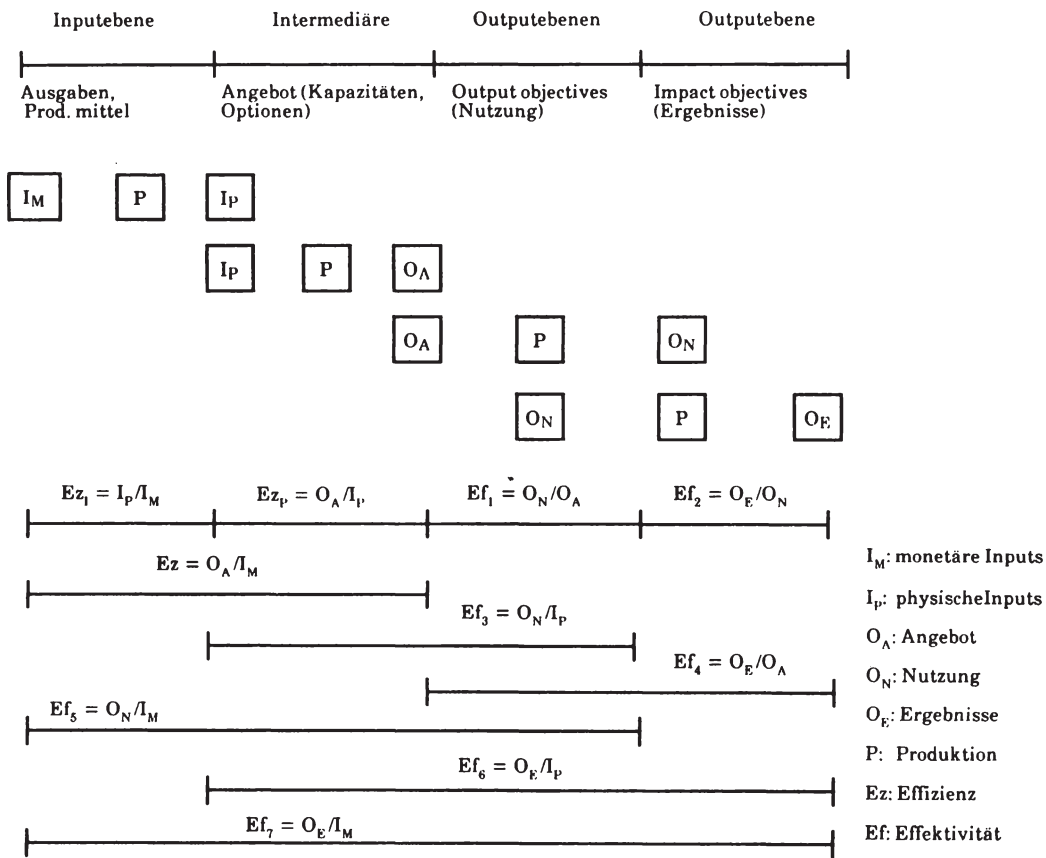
Inputebene

Intermediäre

Outputebenen

Outputebene

Ausgaben, Prod. mittel

Angebot (Kapazitäten, Optionen)

Output objectives (Nutzung)

Impact objectives (Ergebnisse)

$I_M$ P $I_P$

$I_P$ P $O_A$

$O_A$ P $O_N$

$O_N$ P $O_E$

$Ez_I = I_P/I_M$

$Ez_P = O_A/I_P$

$Ef_1 = O_N/O_A$

$Ef_2 = O_E/O_N$

$Ez = O_A/I_M$

$Ef_3 = O_N/I_P$

$Ef_4 = O_E/O_A$

$Ef_5 = O_N/I_M$

$Ef_6 = O_E/I_P$

$Ef_7 = O_E/I_M$

$I_M$: monetäre Inputs

$I_P$: physischeInputs

$O_A$: Angebot

$O_N$: Nutzung

$O_E$: Ergebnisse

P: Produktion

Ez: Effizienz

Ef: Effektivität